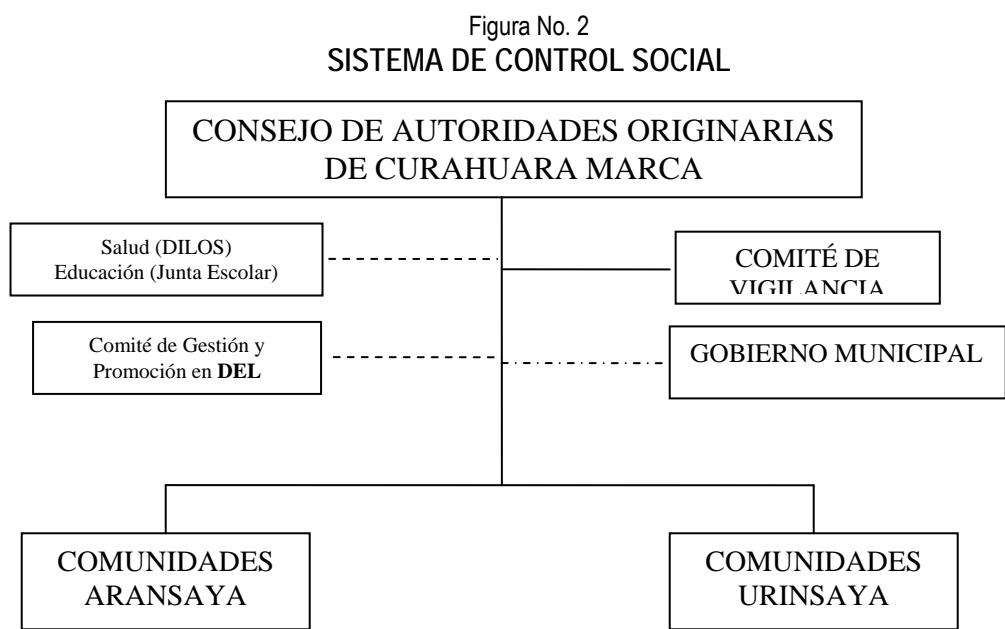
Figura No. 2
SISTEMA DE CONTROL SOCIAL

CONSEJO DE AUTORIDADES ORIGINARIAS DE CURAHUARA MARCA

Salud (DILOS)
Educación (Junta Escolar)

COMITÉ DE VIGILANCIA

Comité de Gestión y Promoción en DEL

GOBIERNO MUNICIPAL

COMUNIDADES ARANSAYA

COMUNIDADES URINSAYA